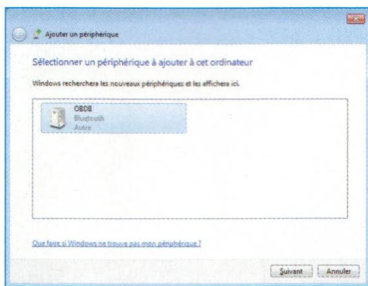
Ajouter un périphérique

Sélectionner un périphérique à ajouter à cet ordinateur

Windows recherchera les nouveaux périphériques et les affichera ici.

OBDII
Bluetooth
Autre

Que faire si Windows ne trouve pas mon périphérique ?

Suivant Annuler